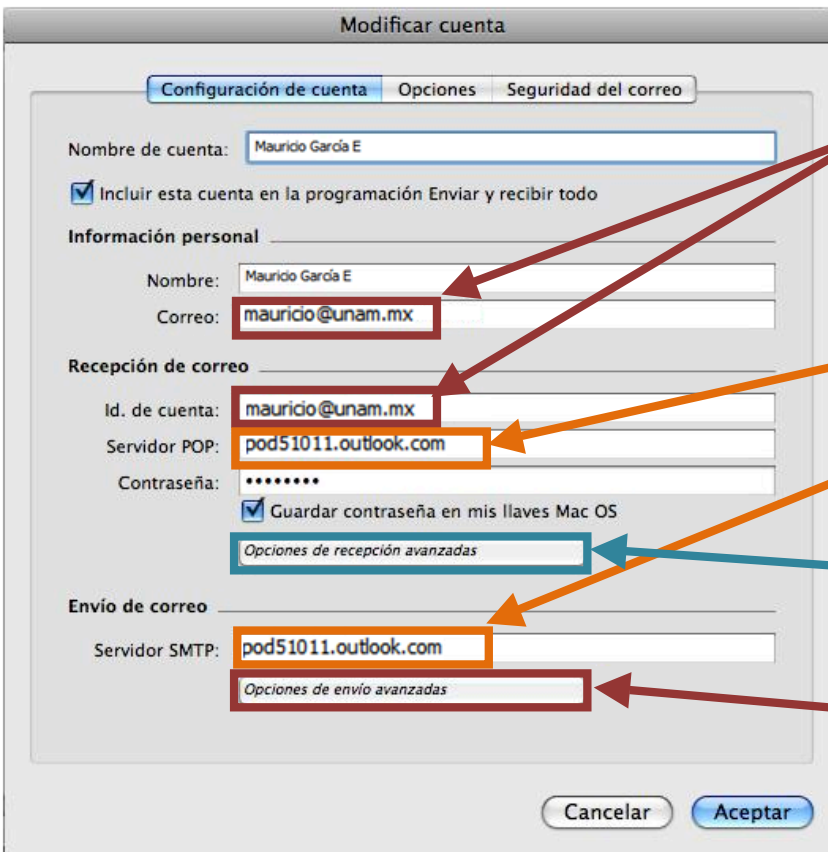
Modificar cuenta

Configuración de cuenta | Opciones | Seguridad del correo

Nombre de cuenta: Mauricio García E

Incluir esta cuenta en la programación Enviar y recibir todo

Información personal

Nombre: Mauricio García E

Correo: mauricio@unam.mx

Recepción de correo

Id. de cuenta: mauricio@unam.mx

Servidor POP: pod51011.outlook.com

Contraseña: ••••••••

Guardar contraseña en mis llaves Mac OS

Opciones de recepción avanzadas

Envío de correo

Servidor SMTP: pod51011.outlook.com

Opciones de envío avanzadas

Cancelar

Aceptar